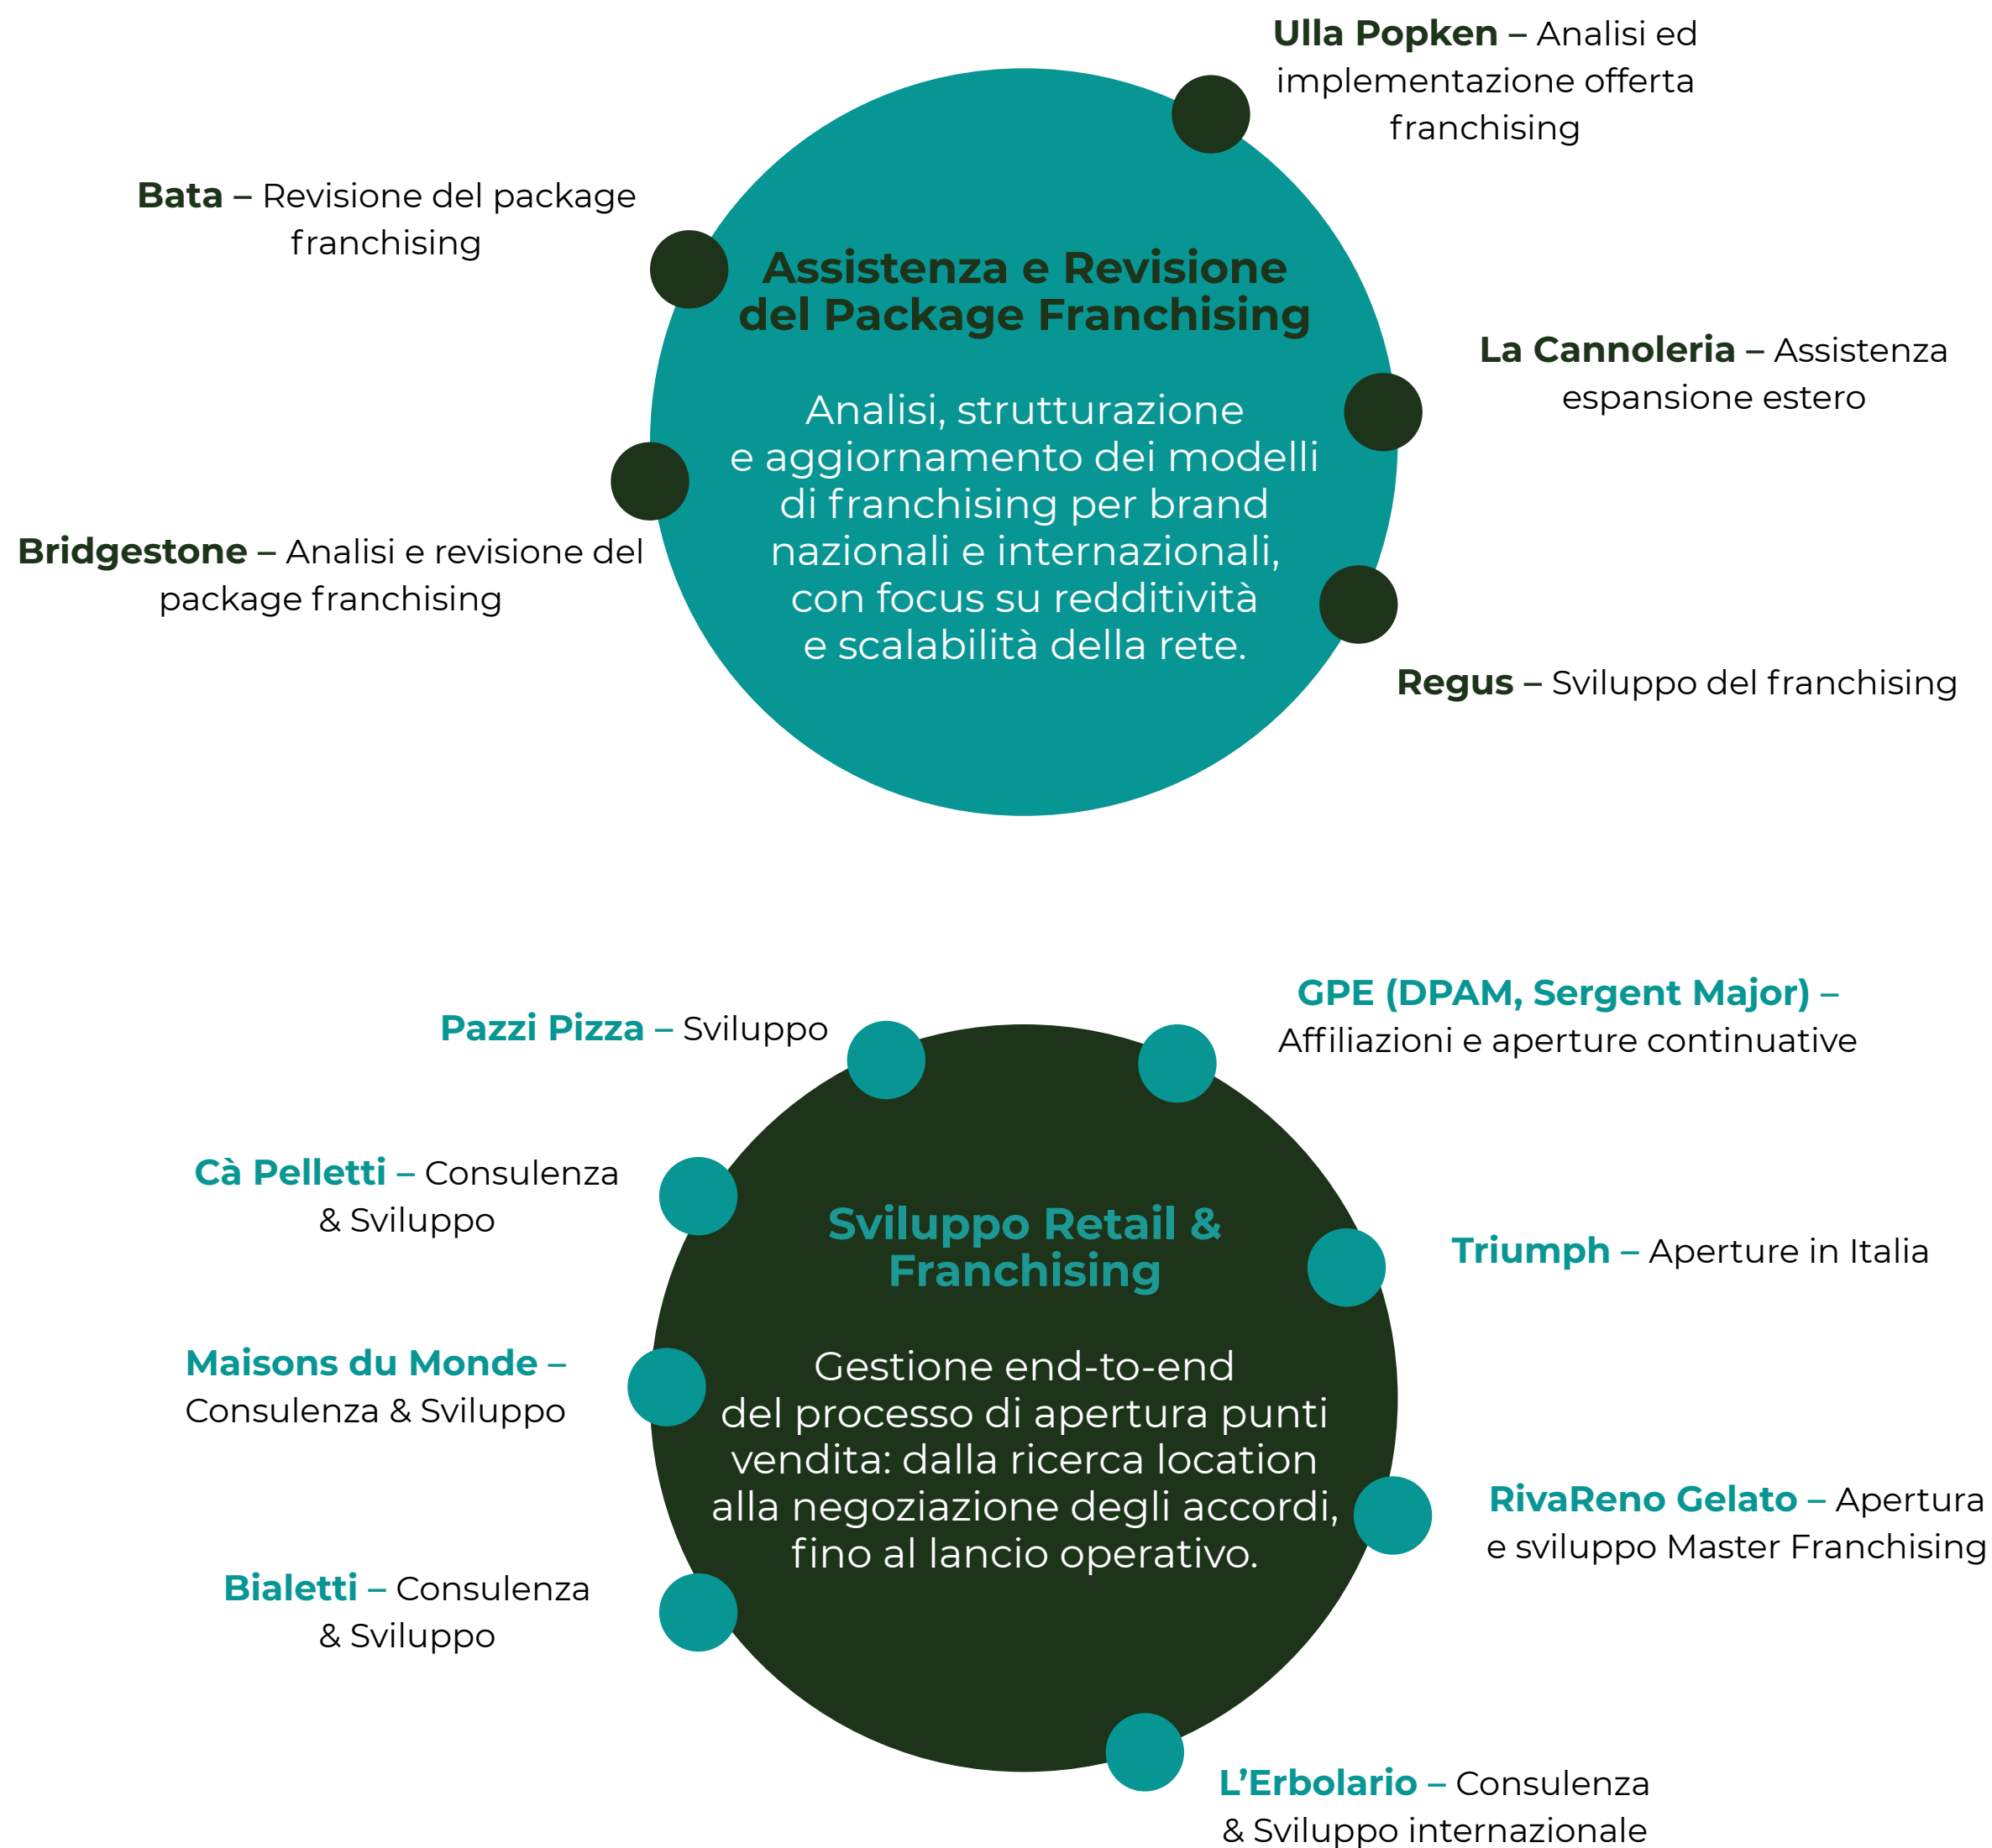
Ulla Popken – Analisi ed implementazione offerta franchising

Bata – Revisione del package franchising

Assistenza e Revisione del Package Franchising

Analisi, strutturazione e aggiornamento dei modelli di franchising per brand nazionali e internazionali, con focus su redditività e scalabilità della rete.

La Cannoleria – Assistenza espansione estero

Bridgestone – Analisi e revisione del package franchising

Regus – Sviluppo del franchising

Pazzi Pizza – Sviluppo

GPE (DPAM, Sergent Major) – Affiliazioni e aperture continuative

Cà Pelletti – Consulenza & Sviluppo

Sviluppo Retail & Franchising

Triumph – Aperture in Italia

Maisons du Monde – Consulenza & Sviluppo

Gestione end-to-end del processo di apertura punti vendita: dalla ricerca location alla negoziazione degli accordi, fino al lancio operativo.

RivaReno Gelato – Apertura e sviluppo Master Franchising

Bialetti – Consulenza & Sviluppo

L’Erbolario – Consulenza & Sviluppo internazionale